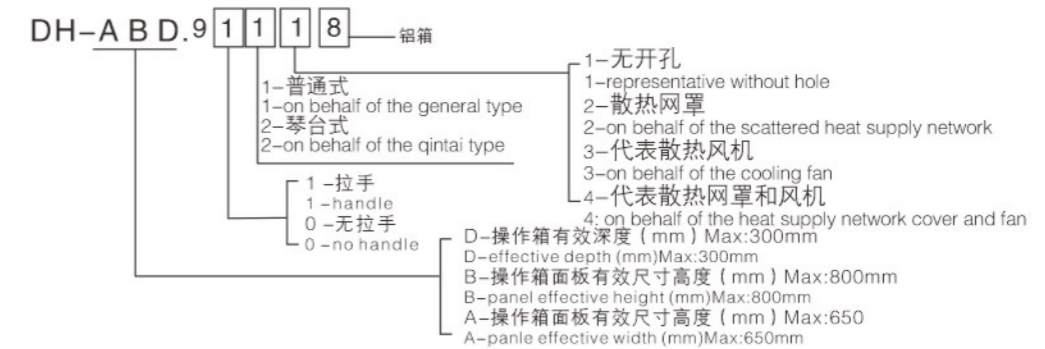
DH-A B D.9 1 1 1 8 铝箱

1-无开孔
1-representative without hole
2-散热网罩
2-on behalf of the scattered heat supply network
3-代表散热风机
3-on behalf of the cooling fan
4-代表散热网罩和风机
4: on behalf of the heat supply network cover and fan

1-普通式
1-on behalf of the general type
2-琴台式
2-on behalf of the qintai type

1 -拉手
1 -handle
0 -无拉手
0 -no handle

D-操作箱有效深度 ( mm ) Max:300mm
D-effective depth (mm)Max:300mm
B-操作箱面板有效尺寸高度 ( mm ) Max:800mm
B-panel effective height (mm)Max:800mm
A-操作箱面板有效尺寸高度 ( mm ) Max:650
A-panle effective width (mm)Max:650mm